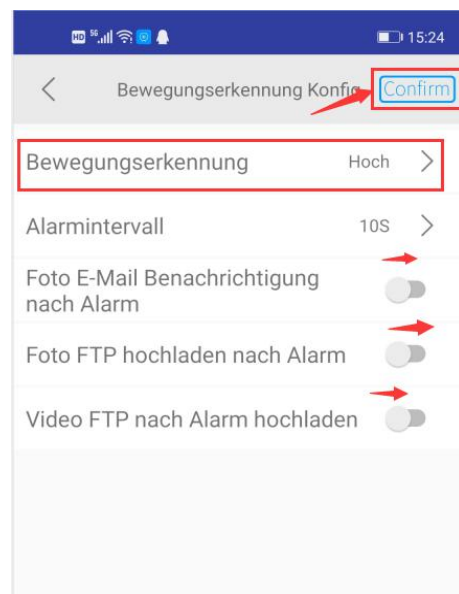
HD 5G 15:24

<

Bewegungserkennung Konfig

Confirm

Bewegungserkennung Hoch >

Alarmintervall 10S >

Foto E-Mail Benachrichtigung nach Alarm

Foto FTP hochladen nach Alarm

Video FTP nach Alarm hochladen